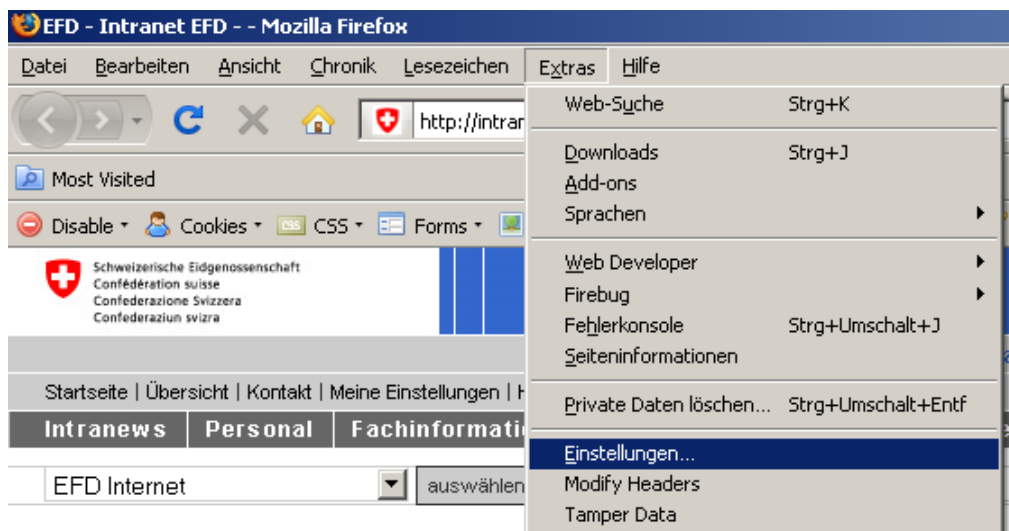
EFD - Intranet EFD - - Mozilla Firefox

Datei Bearbeiten Ansicht Chronik Lesezeichen Extras Hilfe

http://intrar

Most Visited

Disable Cookies CSS Forms

Schweizerische Eidgenossenschaft
Confédération suisse
Confederazione Svizzera
Confederaziun svizra

Startseite | Übersicht | Kontakt | Meine Einstellungen | H

Intranews | Personal | Fachinformati

EFD Internet | auswählen

| | |
|---|---|
| Web-Suche | Strg+K |
| Downloads | Strg+J |
| Add-ons | |
| Sprachen | |
| Web Developer | |
| Firebug | |
| Fehlerkonsole | Strg+Umschalt+J |
| Seiteninformationen | |
| Private Daten löschen... | Strg+Umschalt+Entf |
| Einstellungen... | |
| Modify Headers | |
| Tamper Data | |